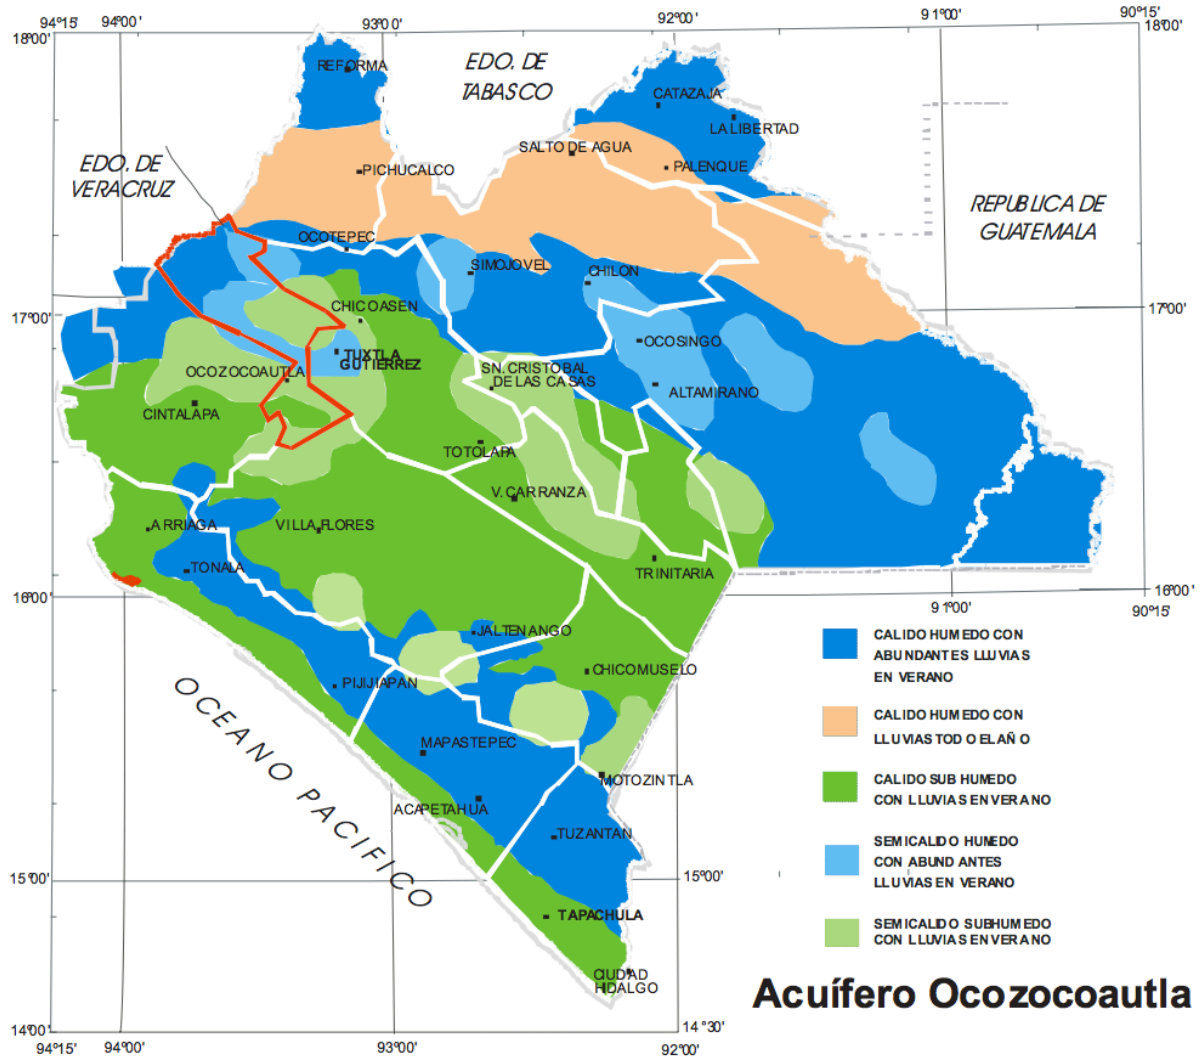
94°15' 94°00' 93°00' 92°00' 91°00' 90°15'
18°00' 18°00'

EDO. DE TABASCO

REFORMA

EDO. DE VERACRUZ

PICHUCALCO

SALTO DE AGUA

CATAZAJA

LA LIBERTAD

PALENQUE

REPUBLICA DE GUATEMALA

OCOTEPEC

SIMOJOVEL

CHILON

17°00' 17°00'

CHICOASEN

OCOSINGO

TUXTLA GUTIERREZ

OCOZOCOAUTLA

SN. CRISTOBAL DE LAS CASAS

ALTAMIRANO

CINTALAPA

TOTOLAPA

V. CARRANZA

ARRIAGA

VILLA FLORES

TONALA

TRINITARIA

16°00' 16°00'

91°00' 90°15'

JALTENANGO

CHICOMUSELO

PIJIJIAPAN

OCEANO PACIFICO

MAPASTEPEC

MOTOZINTLA

ACAPETAHUA

TUZANTAN

15°00' 15°00'

TAPACHULA

CIUDAD HIDALGO

14°00' 14°30'

94°15' 94°00' 93°00' 92°00'

CALIDO HUMEDO CON ABUNDANTES LLUVIAS EN VERANO

CALIDO HUMEDO CON LLUVIAS TODO EL AÑO

CALIDO SUB HUMEDO CON LLUVIAS EN VERANO

SEMICALIDO HUMEDO CON ABUNDANTES LLUVIAS EN VERANO

SEMICALIDO SUBHUMEDO CON LLUVIAS EN VERANO

Acuífero Ocozocoautla